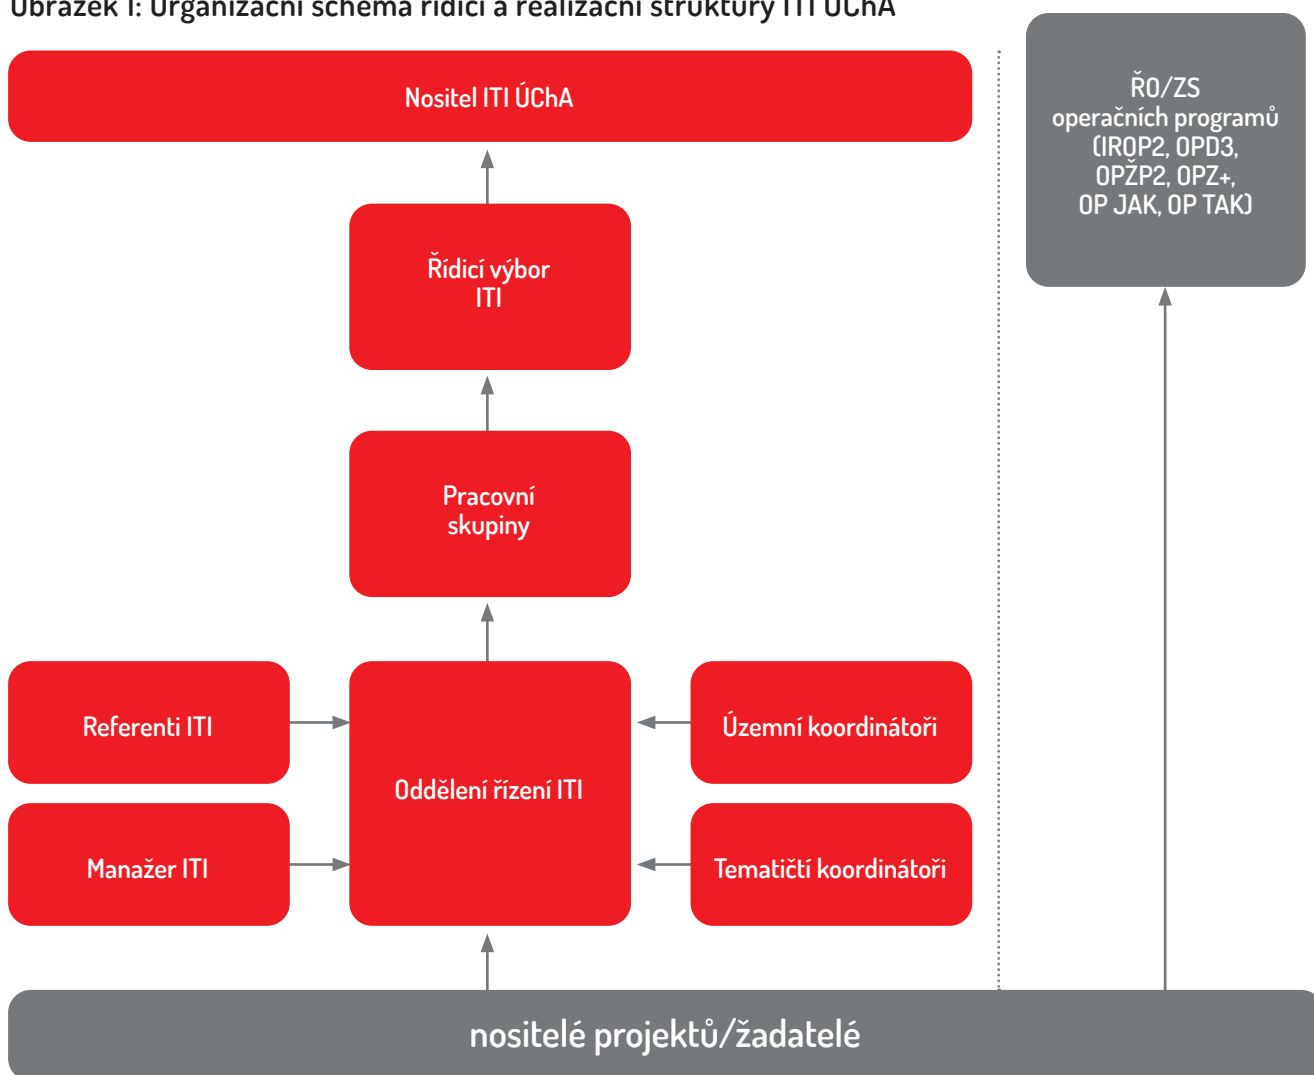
Obrázek 1: Organizační schéma řídicí a realizační struktury ITI ÚChA

Nositel ITI ÚChA

Řídicí výbor ITI

Pracovní skupiny

Referenti ITI

Oddělení řízení ITI

Územní koordinátoři

Manažer ITI

Tematičtí koordinátoři

ŘO/ZS operačních programů (IROP2, OPD3, OPŽP2, OPZ+, OP JAK, OP TAK)

nositelé projektů/žadatelé